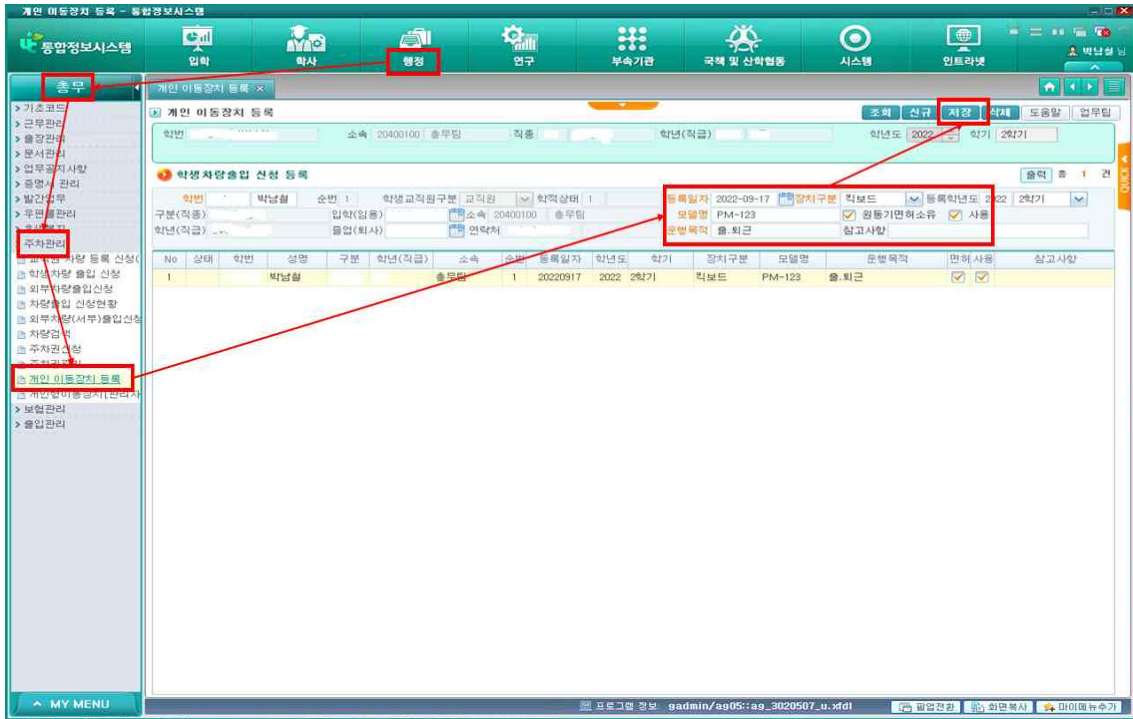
개인 이동장치 등록 - 통합정보시스템

통합정보시스템

입학 학사 행정 연구 부속기관 국책 및 산학협동 시스템 인트라넷

박남철 님

총무

기초코드
근무관리
출장관리
문서관리
업무공지사항
증명서 관리
발간업무
우편물관리
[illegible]
주차관리
교직원 차량 등록 신청(
학생차량 출입 신청
외부차량출입신청
차량출입 신청현황
외부차량(서부)출입신청
차량검색
주차권신청
주차권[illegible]
개인 이동장치 등록
개인형이동장치[관리자
보험관리
출입관리

MY MENU

개인 이동장치 등록 ×

개인 이동장치 등록

조회 신규 저장 삭제 도움말 업무팁

학번 소속 20400100 총무팀 직종 학년(직급) 학년도 2022 학기 2학기

학생차량출입 신청 등록

출력 총 1 건

학번 박남철 순번 1 학생교직원구분 교직원 학적상태 1
구분(직종) 입학(임용) 소속 20400100 총무팀
학년(직급) 졸업(퇴사) 연락처

등록일자 2022-09-17 장치구분 킥보드 등록학년도 2022 2학기
모델명 PM-123 원동기면허소유 사용
운행목적 출.퇴근 참고사항

| No | 상태 | 학번 | 성명 | 구분 | 학년(직급) | 소속 | 순번 | 등록일자 | 학년도 | 학기 | 장치구분 | 모델명 | 운행목적 | 면허 | 사용 | 참고사항 |
|---|---|---|---|---|---|---|---|---|---|---|---|---|---|---|---|---|
| 1 | | | 박남철 | | | 총무팀 | 1 | 20220917 | 2022 | 2학기 | 킥보드 | PM-123 | 출.퇴근 | ☑ | ☑ | |

프로그램 정보 gadmin/ag05::ag_3020507_u.xfdl
팝업전환 화면복사 마이메뉴추가

QUICK